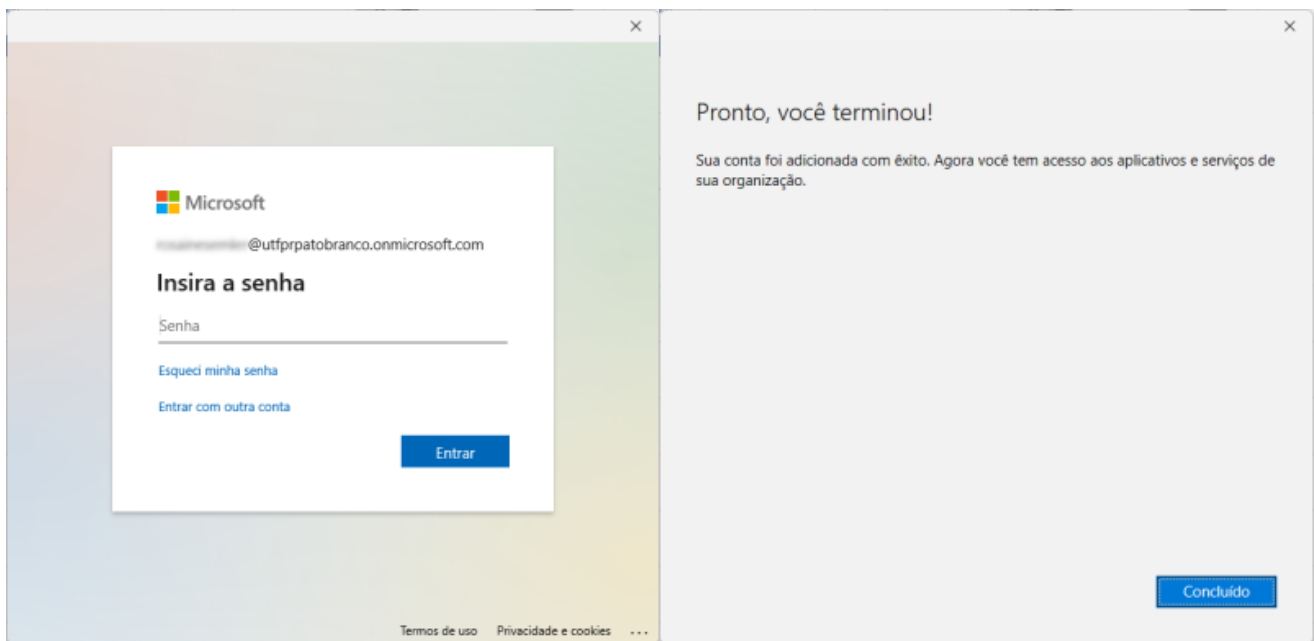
×

Microsoft

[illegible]@utfprpatobranco.onmicrosoft.com

Insira a senha

Senha

Esqueci minha senha

Entrar com outra conta

Entrar

Termos de uso Privacidade e cookies ...

×

Pronto, você terminou!

Sua conta foi adicionada com êxito. Agora você tem acesso aos aplicativos e serviços de sua organização.

Concluído